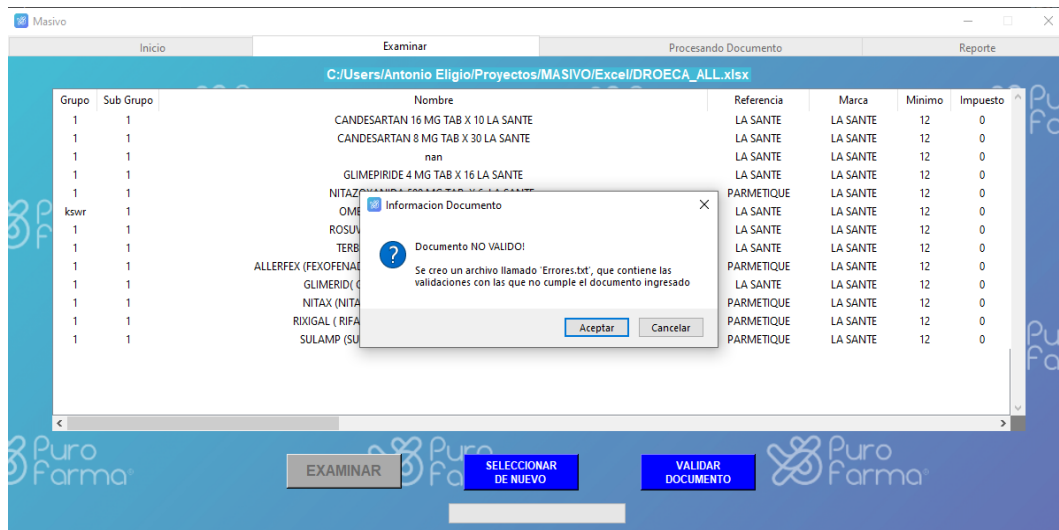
Masivo

Inicio | Examinar | Procesando Documento | Reporte

C:/Users/Antonio Eligio/Proyectos/MASIVO/Excel/DROECA_ALL.xlsx

| Grupo | Sub Grupo | Nombre | Referencia | Marca | Minimo | Impuesto |
|---|---|---|---|---|---|---|
| 1 | 1 | CANDESARTAN 16 MG TAB X 10 LA SANTE | LA SANTE | LA SANTE | 12 | 0 |
| 1 | 1 | CANDESARTAN 8 MG TAB X 30 LA SANTE | LA SANTE | LA SANTE | 12 | 0 |
| 1 | 1 | nan | LA SANTE | LA SANTE | 12 | 0 |
| 1 | 1 | GLIMEPIRIDE 4 MG TAB X 16 LA SANTE | LA SANTE | LA SANTE | 12 | 0 |
| 1 | 1 | NITAZ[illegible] | PARMETIQUE | LA SANTE | 12 | 0 |
| kswr | 1 | OME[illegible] | LA SANTE | LA SANTE | 12 | 0 |
| 1 | 1 | ROSUV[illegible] | LA SANTE | LA SANTE | 12 | 0 |
| 1 | 1 | TERB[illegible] | LA SANTE | LA SANTE | 12 | 0 |
| 1 | 1 | ALLERFEX (FEXOFENAD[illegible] | PARMETIQUE | LA SANTE | 12 | 0 |
| 1 | 1 | GLIMERID( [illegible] | LA SANTE | LA SANTE | 12 | 0 |
| 1 | 1 | NITAX (NITA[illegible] | PARMETIQUE | LA SANTE | 12 | 0 |
| 1 | 1 | RIXIGAL ( RIFA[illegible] | PARMETIQUE | LA SANTE | 12 | 0 |
| 1 | 1 | SULAMP (SU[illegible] | PARMETIQUE | LA SANTE | 12 | 0 |

Informacion Documento

Documento NO VALIDO!

Se creo un archivo llamado 'Errores.txt', que contiene las validaciones con las que no cumple el documento ingresado

Aceptar | Cancelar

Puro Farma

EXAMINAR | SELECCIONAR DE NUEVO | VALIDAR DOCUMENTO

Puro Farma